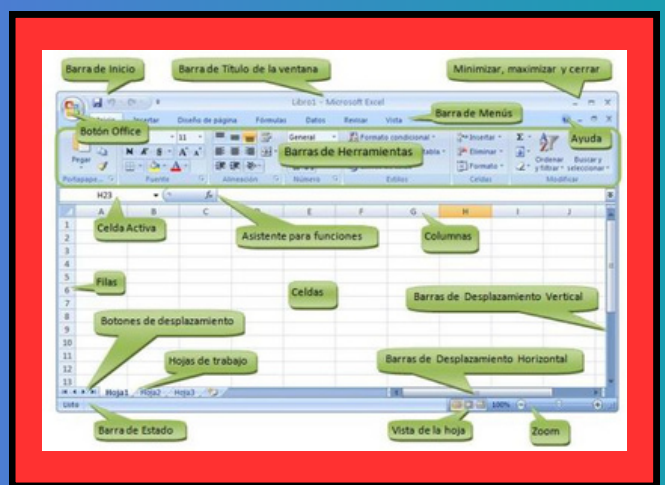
Barra de Inicio

Barra de Titulo de la ventana

Minimizar, maximizar y cerrar

Libro1 - Microsoft Excel

Inicio Insertar Diseño de página Fórmulas Datos Revisar Vista

Barra de Menús

Botón Office

Ayuda

Pegar

Portapape...

Fuente

Alineación

General

Número

Formato condicional

Estilos

Insertar

Eliminar

Formato

Celdas

Ordenar y filtrar

Buscar y seleccionar

Modificar

Barras de Herramientas

H23

$f_x$

A B C D E F G H I J

1 2 3 4 5 6 7 8 9 10 11 12 13 14

Celda Activa

Asistente para funciones

Columnas

Filas

Celdas

Barras de Desplazamiento Vertical

Botones de desplazamiento

Hojas de trabajo

Barras de Desplazamiento Horizontal

Hoja1 Hoja2 Hoja3

Listo

100%

Barra de Estado

Vista de la hoja

Zoom